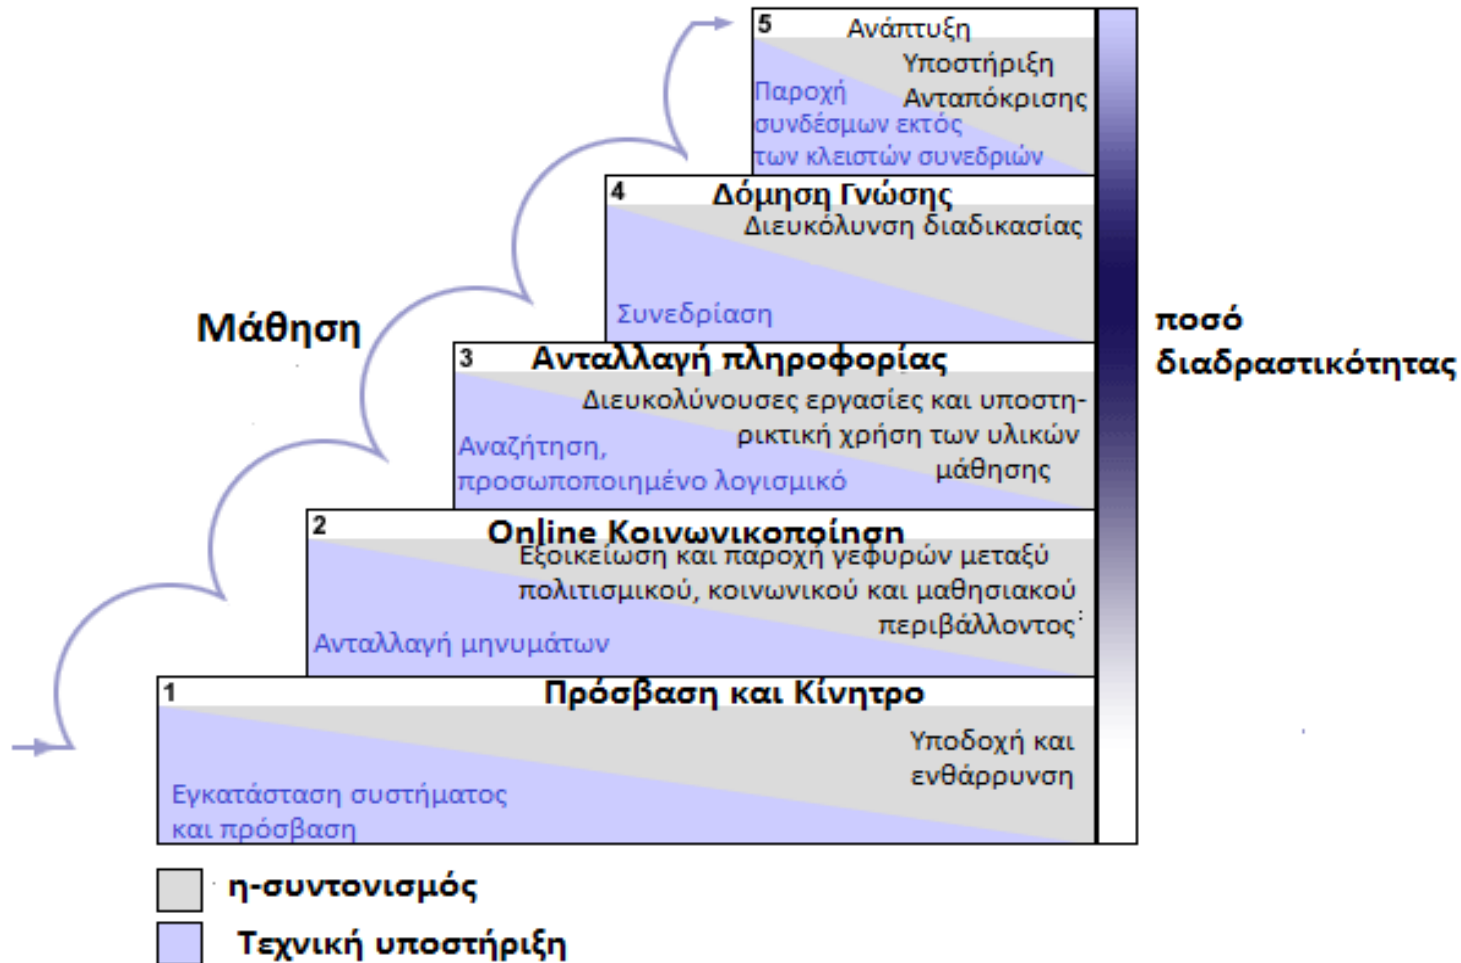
5 Ανάπτυξη
Υποστήριξη
Ανταπόκρισης
Παροχή συνδέσμων εκτός των κλειστών συνεδριών

4 Δόμηση Γνώσης
Διευκόλυνση διαδικασίας
Συνεδρίαση

3 Ανταλλαγή πληροφορίας
Διευκολύνουσες εργασίες και υποστηρικτική χρήση των υλικών μάθησης
Αναζήτηση, προσωποποιημένο λογισμικό

2 Online Κοινωνικοποίηση
Εξοικείωση και παροχή γεφυρών μεταξύ πολιτισμικού, κοινωνικού και μαθησιακού περιβάλλοντος
Ανταλλαγή μηνυμάτων

1 Πρόσβαση και Κίνητρο
Υποδοχή και ενθάρρυνση
Εγκατάσταση συστήματος και πρόσβαση

Μάθηση

ποσό διαδραστικότητας

η-συντονισμός
Τεχνική υποστήριξη